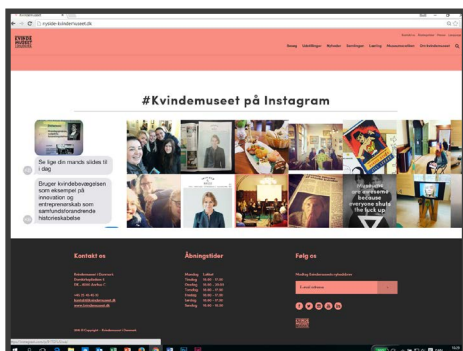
nyside-kvindemuseet.dk

KVINDE MUSEET DANMARK

Besøg Udstillinger Nyheder Samlinger Læring Museumsbutikken Om kvindemuseet

#Kvindemuseet på Instagram

Se lige din mands slides til i dag

Bruger kvindebevægelsen som eksempel på innovation og entreprenørskab som samfundsforandrende historieskabelse

museums are awesome because everyone shuts the fuck up

Kontakt os

Kvindemuseet i Danmark
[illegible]
DK - 8000 Aarhus C

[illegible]
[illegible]
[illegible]

Åbningstider

Mandag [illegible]
Tirsdag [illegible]
Onsdag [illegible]
Torsdag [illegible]
Fredag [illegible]
Lørdag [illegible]
Søndag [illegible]

Følg os

Modtag Kvindemuseets nyhedsbrev

E-mail adresse

KVINDE MUSEET